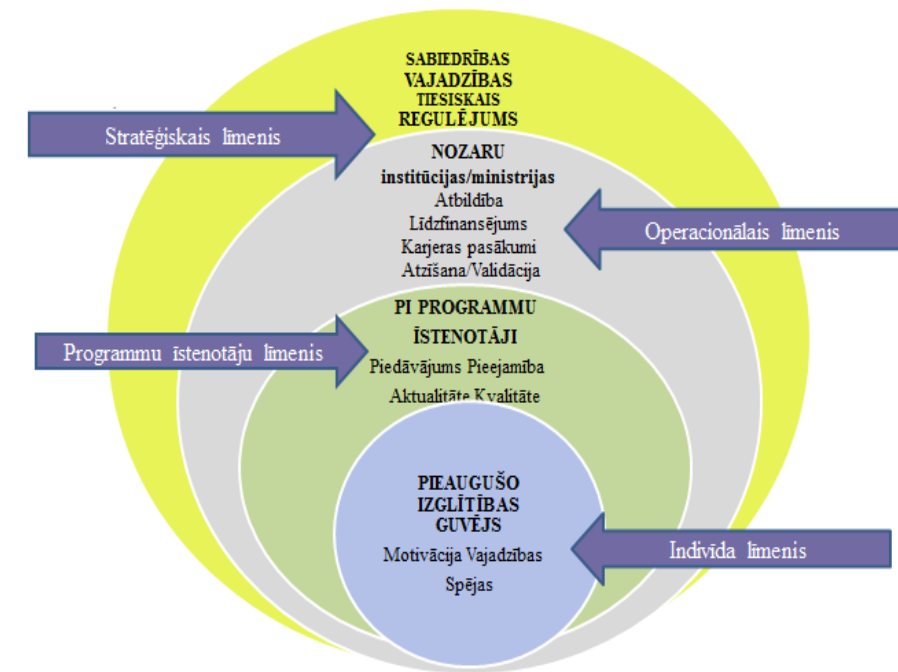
SABIEDRĪBAS VAJADZĪBAS TIESISKAIS REGULĒJUMS

Stratēģiskais līmenis

NOZARU institūcijas/ministrijas
Atbildība
Līdzfinansējums
Karjeras pasākumi
Atzīšana/Validācija

Operacionālais līmenis

PI PROGRAMMU ĪSTENOTĀJI
Piedāvājums Pieejamība
Aktualitāte Kvalitāte

Programmu īstenotāju līmenis

PIEAUGUŠO IZGLĪTĪBAS GUVĒJS
Motivācija Vajadzības
Spējas

Indivīda līmenis